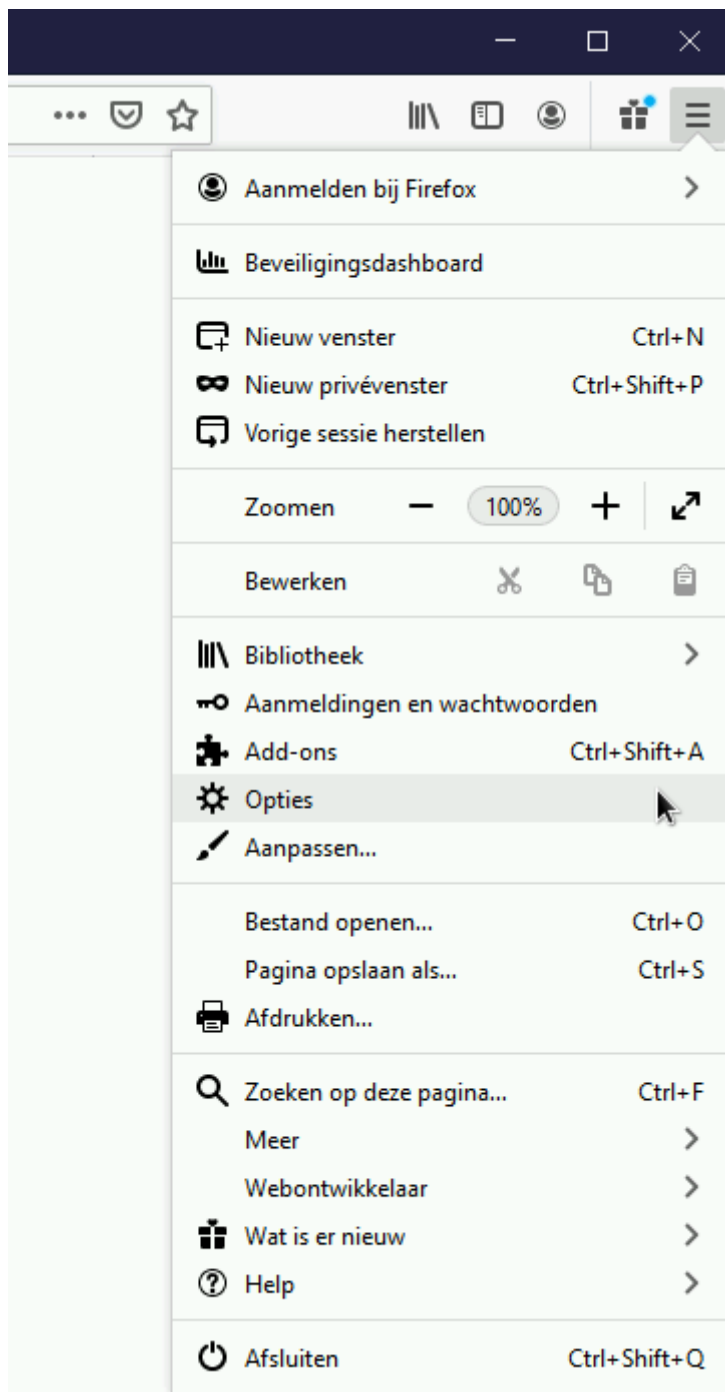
Aanmelden bij Firefox

Beveiligingsdashboard

Nieuw venster Ctrl+N
Nieuw privévenster Ctrl+Shift+P
Vorige sessie herstellen

Zoomen — 100% +

Bewerken

Bibliotheek
Aanmeldingen en wachtwoorden
Add-ons Ctrl+Shift+A
Opties
Aanpassen...

Bestand openen... Ctrl+O
Pagina opslaan als... Ctrl+S
Afdrukken...

Zoeken op deze pagina... Ctrl+F
Meer
Webontwikkelaar
Wat is er nieuw
Help

Afsluiten Ctrl+Shift+Q